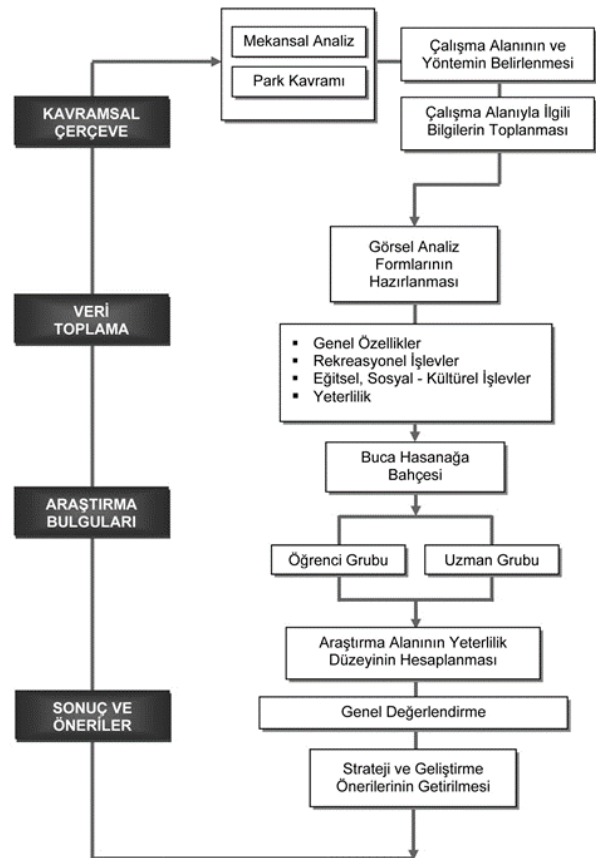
KAVRAMSAL ÇERÇEVE

Mekansal Analiz

Park Kavramı

Çalışma Alanının ve Yöntemin Belirlenmesi

Çalışma Alanıyla İlgili Bilgilerin Toplanması

VERİ TOPLAMA

Görsel Analiz Formlarının Hazırlanması

- Genel Özellikler
- Rekreasyonel İşlevler
- Eğitsel, Sosyal - Kültürel İşlevler
- Yeterlilik

ARAŞTIRMA BULGULARI

Buca Hasanağa Bahçesi

Öğrenci Grubu

Uzman Grubu

Araştırma Alanının Yeterlilik Düzeyinin Hesaplanması

SONUÇ VE ÖNERİLER

Genel Değerlendirme

Strateji ve Geliştirme Önerilerinin Getirilmesi